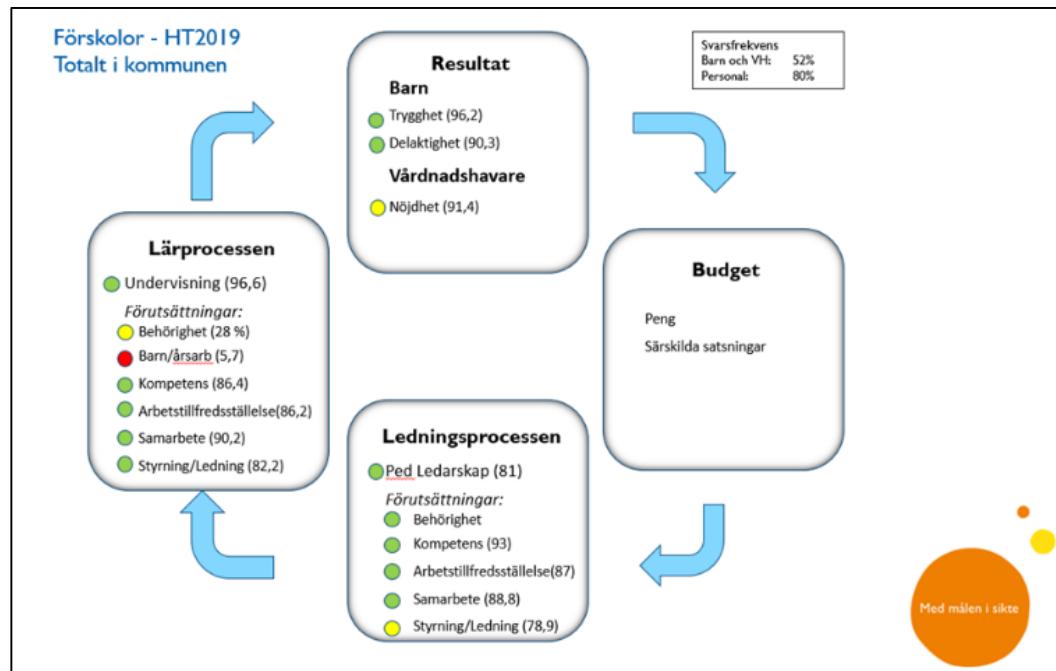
Förskolor - HT2019
Totalt i kommunen

Resultat
Barn
Trygghet (96,2)
Delaktighet (90,3)
Vårdnadshavare
Nöjdhet (91,4)

| Svarsfrekvens | |
|---|---|
| Barn och VH: | 52% |
| Personal: | 80% |

Lärprocessen
Undervisning (96,6)
Förutsättningar:
Behörighet (28 %)
Barn/årsarb (5,7)
Kompetens (86,4)
Arbetstillfredsställelse(86,2)
Samarbete (90,2)
Styrning/Ledning (82,2)

Budget
Peng
Särskilda satsningar

Ledningsprocessen
Ped Ledarskap (81)
Förutsättningar:
Behörighet
Kompetens (93)
Arbetstillfredsställelse(87)
Samarbete (88,8)
Styrning/Ledning (78,9)

Med målen i sikte